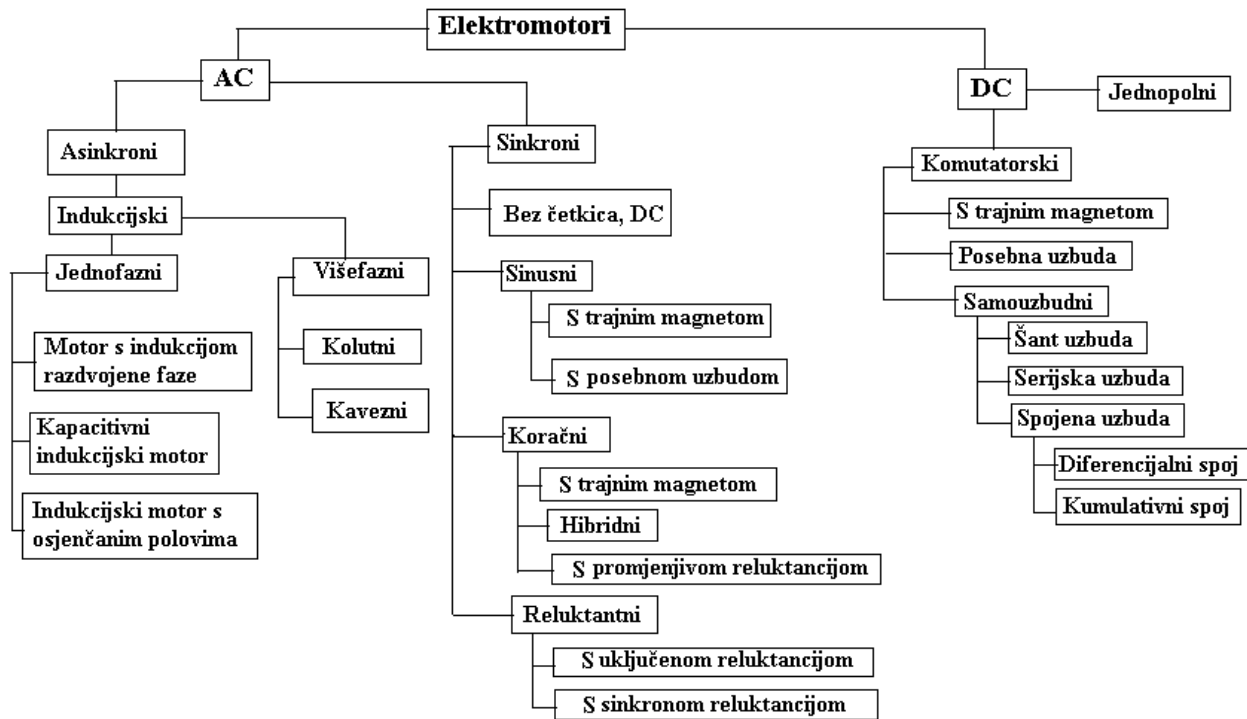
Elektromotori

AC

Asinkroni

Indukcijski

Jednofazni

Motor s indukcijom razdvojene faze

Kapacitivni indukcijski motor

Indukcijski motor s osjenčanim polovima

Višefazni

Kolutni

Kavezni

Sinkroni

Bez četkica, DC

Sinusni

S trajnim magnetom

S posebnom uzbudom

Koračni

S trajnim magnetom

Hibridni

S promjenjivom reluktancijom

Reluktantni

S uključenom reluktancijom

S sinkronom reluktancijom

DC

Jednopolni

Komutatorski

S trajnim magnetom

Posebna uzbuda

Samouzbudni

Šant uzbuda

Serijska uzbuda

Spojena uzbuda

Diferencijalni spoj

Kumulativni spoj